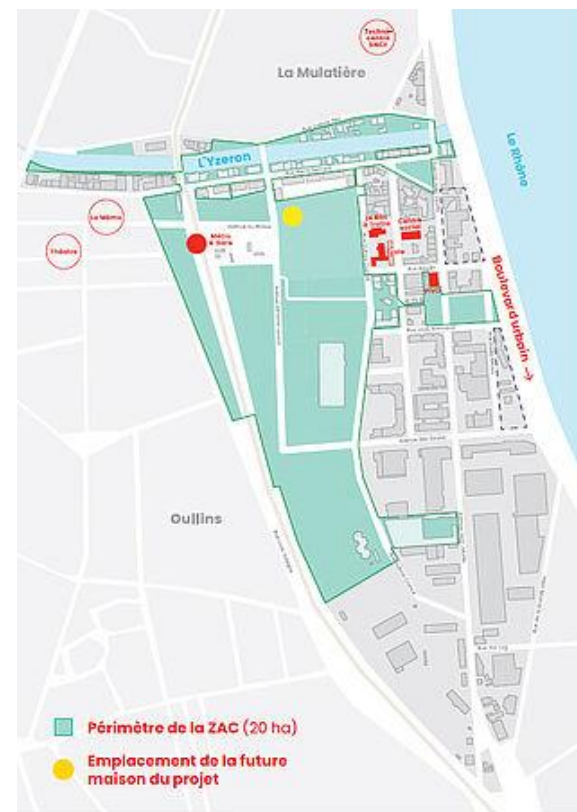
Techno-centre SNCF

La Mulatière

Le Rhône

L'Yzeron

La fabrica

Théâtre

Métro & Gare

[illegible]

Caisse sociale

Boulevard urbain →

Oullins

Périmètre de la ZAC (20 ha)

Emplacement de la future maison du projet